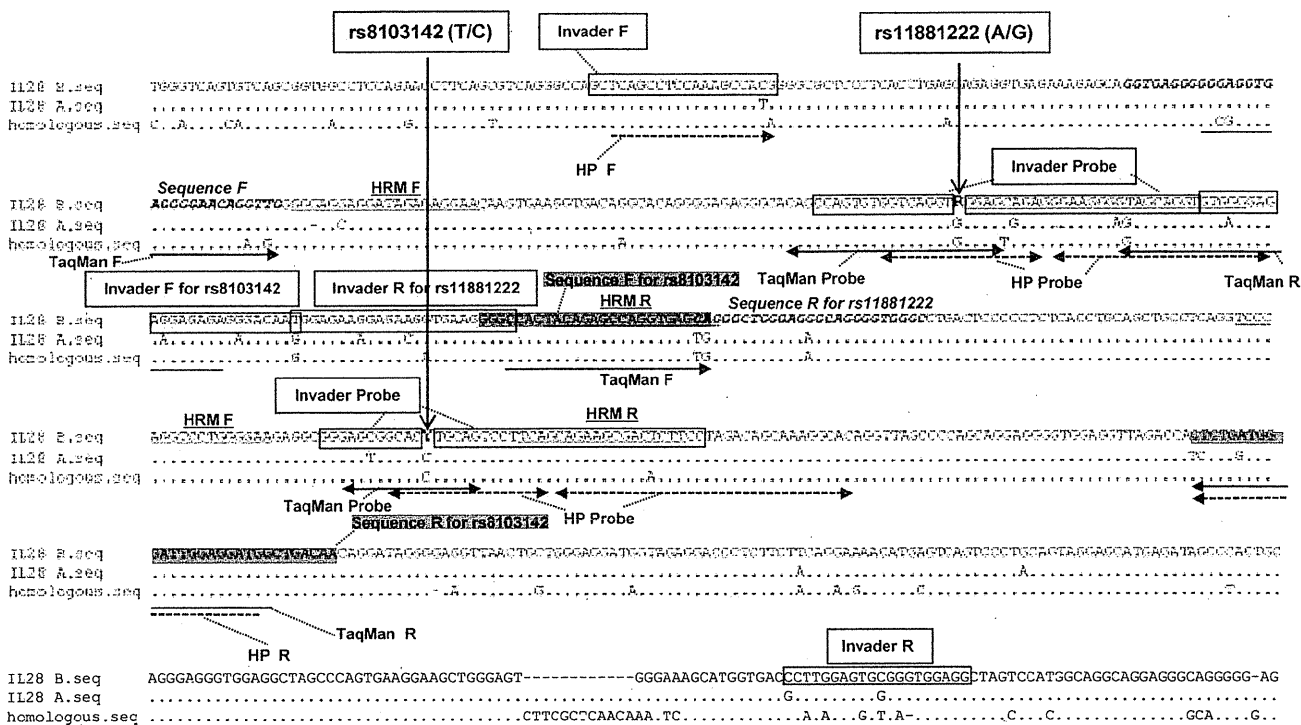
rs8103142 (T/C)

Invader F

rs11881222 (A/G)

IL28 B.seq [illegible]GGTGAGGGGGGAGGTG
IL28 A.seq ....................................................T.......................................
homologous.seq C..A....CA..........A.......G........T..................A..................A.................CG....

HP F

Invader Probe

Sequence F
HRM F

IL28 B.seq AGGGGAACAGGTTG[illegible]R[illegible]
IL28 A.seq .........C..............................................................G.......G..........AG..........A.....
homologous.seq .............A.G..........................A.........................................G.......T........G.........

TaqMan F
TaqMan Probe
HP Probe
TaqMan R

Invader F for rs8103142
Invader R for rs11881222
Sequence F for rs8103142
HRM R
Sequence R for rs11881222

IL28 B.seq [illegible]GGCCTCGGAGCCCAGGGGTGGGC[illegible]
IL28 A.seq .A........A..........A.....C.....................TG............A.............................
homologous.seq ..........G.............A........................TG............A.............................

TaqMan F

Invader Probe
HRM F
HRM R

IL28 B.seq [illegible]
IL28 A.seq ..................T.......C.........................................................TC....G....
homologous.seq ........................C..................A...............................................

TaqMan Probe
HP Probe
Sequence R for rs8103142

IL28 B.seq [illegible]
IL28 A.seq ...........................................................A....................A...................
homologous.seq .........A..........G..........A..................A...A.G.......C...............................T....

TaqMan R
HP R

Invader R

IL28 B.seq AGGGAGGGTGGAGGCTAGCCCAGTGAAGGAAGCTGGGAGT-----------GGGAAAGCATGGTGACCCTTGGAGTGCGGGTGGAGGCTAGTCCATGGCAGGCAGGAGGGCAGGGGG-AG
IL28 A.seq ................................................................G.......G................................................
homologous.seq ..........................................CTTCGCTCAACAAA.TC...........A.A....G.T.A-.........C....C................GCA....G..